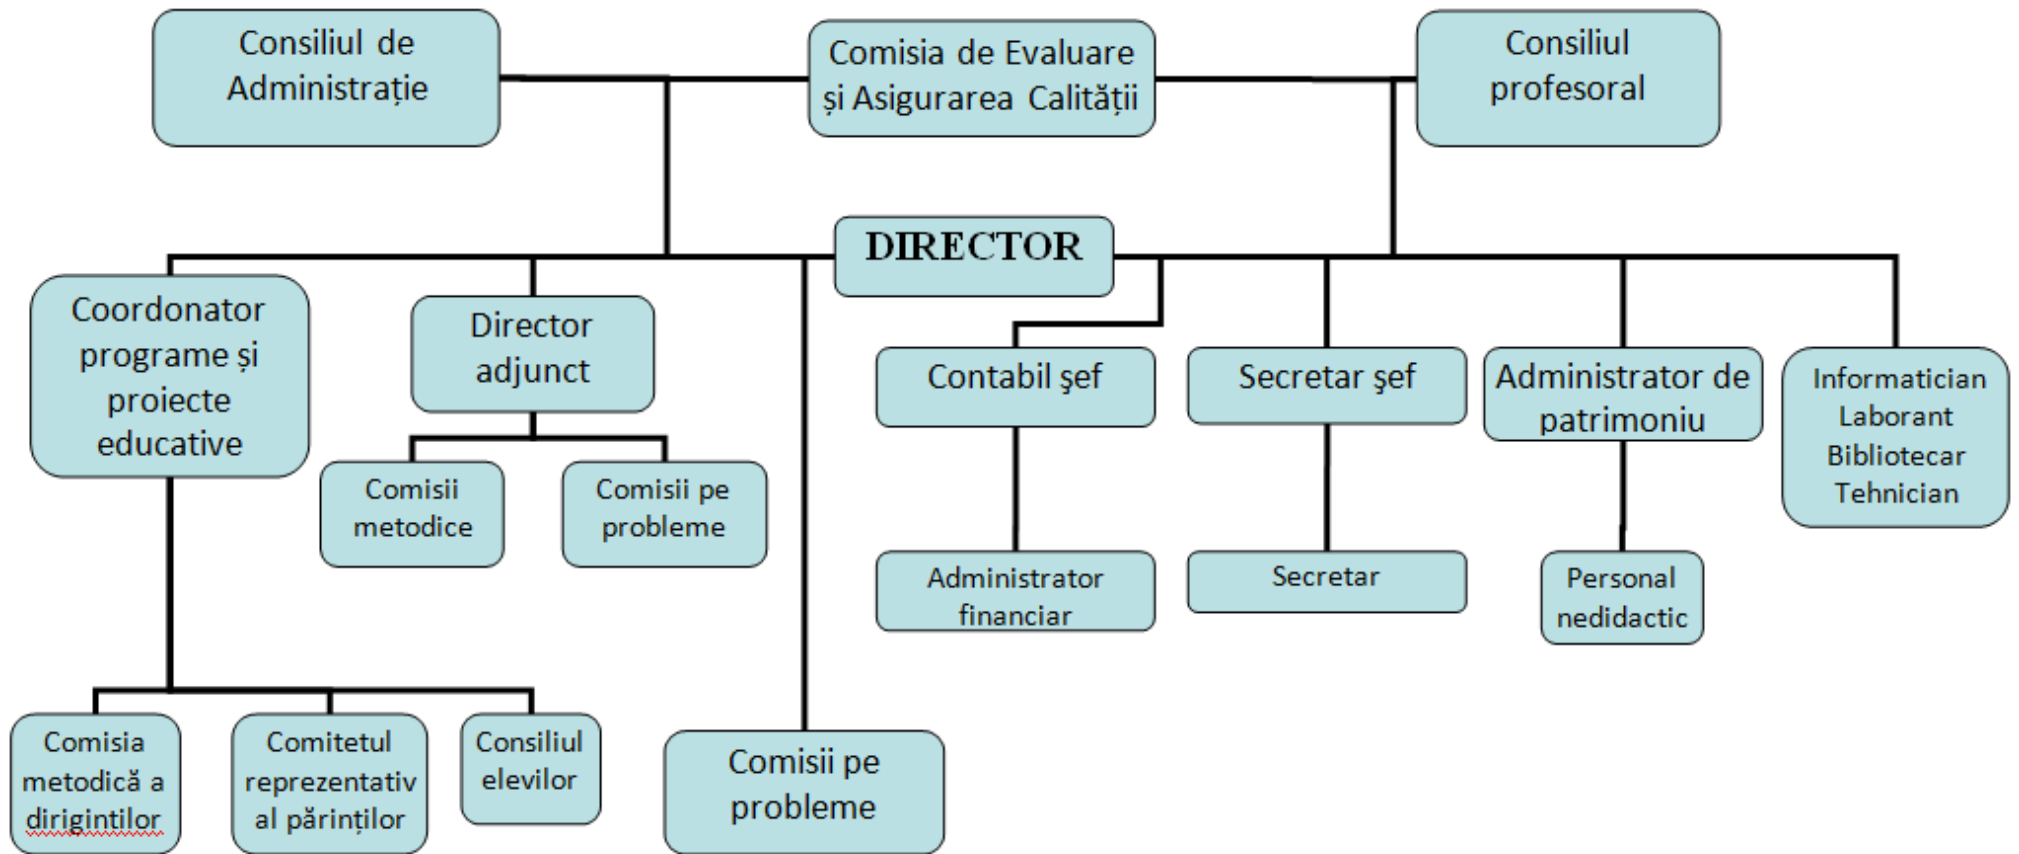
Consiliul de Administrație

Comisia de Evaluare și Asigurarea Calității

Consiliul profesoral

DIRECTOR

Coordonator programe și proiecte educative

Director adjunct

Comisii metodice

Comisii pe probleme

Contabil şef

Secretar şef

Administrator de patrimoniu

Informatician Laborant Bibliotecar Tehnician

Administrator financiar

Secretar

Personal nedidactic

Comisia metodică a dirigintilor

Comitetul reprezentativ al părinților

Consiliul elevilor

Comisii pe probleme